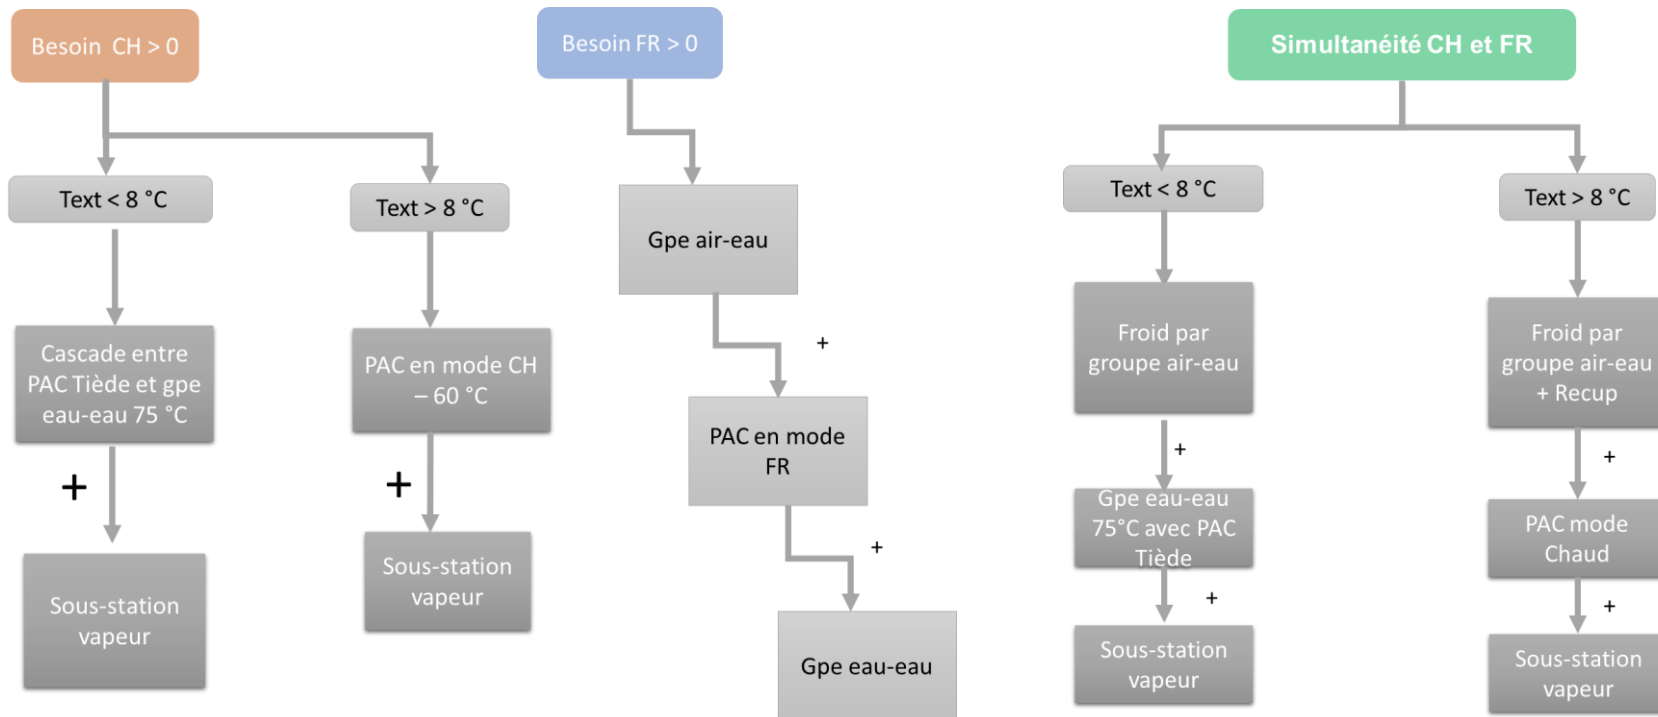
Besoin CH > 0

Text < 8 °C

Cascade entre PAC Tiède et gpe eau-eau 75 °C

+

Sous-station vapeur

Text > 8 °C

PAC en mode CH – 60 °C

+

Sous-station vapeur

Besoin FR > 0

Gpe air-eau

+

PAC en mode FR

+

Gpe eau-eau

Simultanéité CH et FR

Text < 8 °C

Froid par groupe air-eau

+

Gpe eau-eau 75°C avec PAC Tiède

+

Sous-station vapeur

Text > 8 °C

Froid par groupe air-eau + Recup

+

PAC mode Chaud

+

Sous-station vapeur